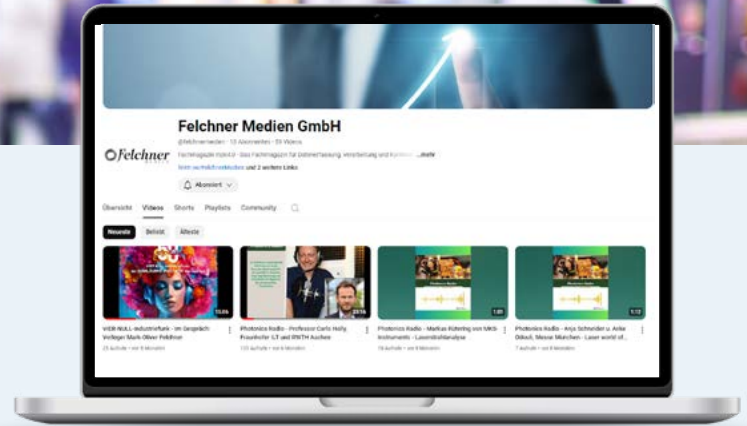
Felchner Medien GmbH

@felchnermedien · 13 Abonnenten · 39 Videos

Fachmagazin Indi4.0 - Das Fachmagazin für Datenerfassung, Verpackung und Kommuni...mehr

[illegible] und 2 weitere Links

Abonniert

Übersicht Videos Shorts Playlists Community

Neueste Beliebt Älteste

10:06
VIER.NULL-Industriefunk - Im Gespräch Verleger Mark-Oliver Felchner
25 Aufrufe · vor 8 Monaten

20:16
Photonics Radio - Professor Carlo Holly, Fraunhofer ILT und RWTH Aachen
123 Aufrufe · vor 8 Monaten

1:00
Photonics Radio - Markus Rütering von MKS Instruments - Laserstrahlanalyse
78 Aufrufe · vor 8 Monaten

1:12
Photonics Radio - Anja Schneider u. Anke Dibelt, Messe München - Laser world of...
7 Aufrufe · vor 8 Monaten